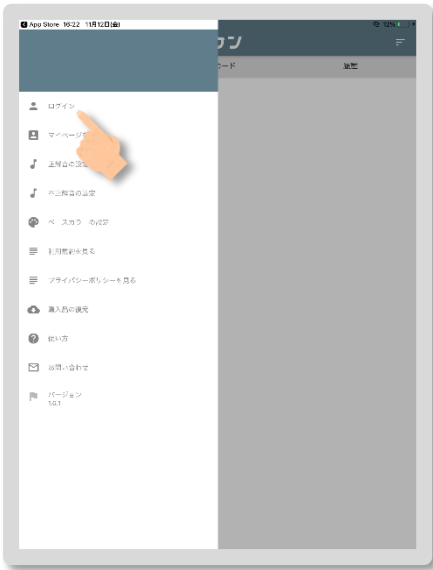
App Store 16:22 11月12日(金)
12%

ワン
コード
進度

ログイン
マイページ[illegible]
正解音の設定
不正解音の設定
ベースカラーの設定
利用規約を見る
プライバシーポリシーを見る
購入品の復元
使い方
お問い合わせ
バージョン
1.0.1